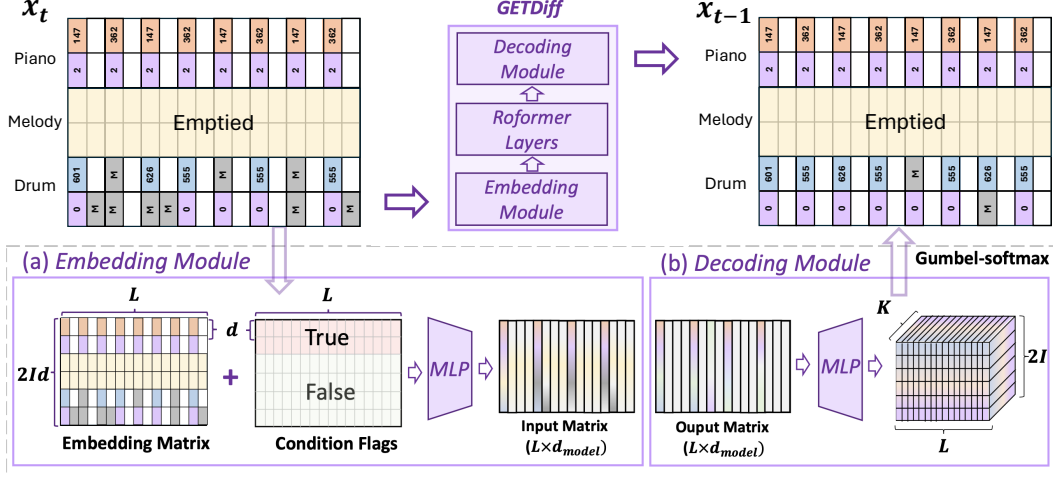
$x_t$

Piano

Melody

Drum

147 362 147 362 147 362 147 362

2 2 2 2 2 2 2 2

Emptied

601 M 626 555 555 M 555

0 M M M M 0 0 M

GETDiff

Decoding Module

Roformer Layers

Embedding Module

$x_{t-1}$

Piano

Melody

Drum

147 362 147 362 147 362 147 362

2 2 2 2 2 2 2 2

Emptied

601 555 626 555 M 555 626 555

0 0 0 0 0 0 M 0

(a) Embedding Module

$L$

$d$

$2Id$

+

Embedding Matrix

$L$

True

False

Condition Flags

MLP

Input Matrix ($L\times d_{model}$)

(b) Decoding Module

Gumbel-softmax

Ouput Matrix ($L\times d_{model}$)

MLP

$K$

$2I$

$L$